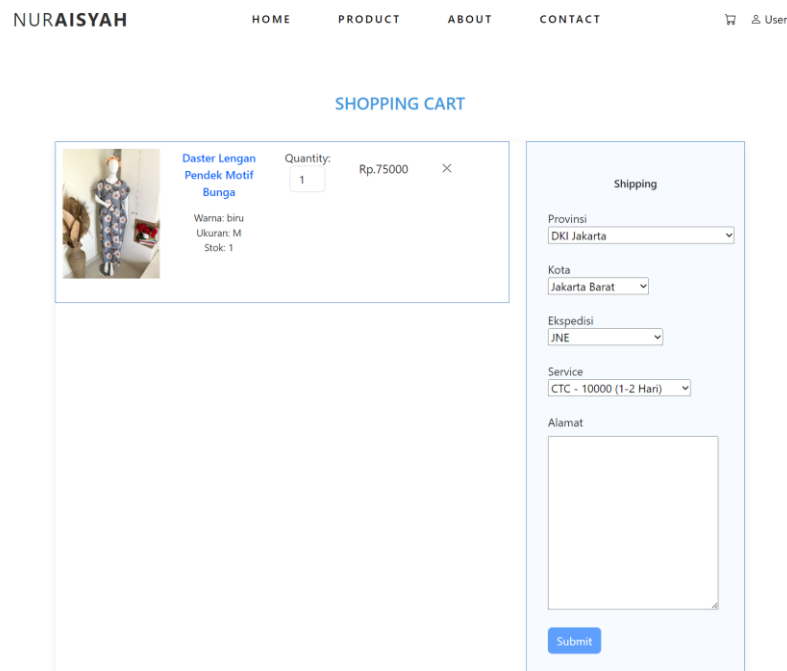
NURAISYAH

HOME PRODUCT ABOUT CONTACT

User

SHOPPING CART

Daster Lengan Pendek Motif Bunga

Warna: biru
Ukuran: M
Stok: 1

Quantity:
1

Rp.75000

×

Shipping

Provinsi
DKI Jakarta

Kota
Jakarta Barat

Ekspedisi
JNE

Service
CTC - 10000 (1-2 Hari)

Alamat

Submit